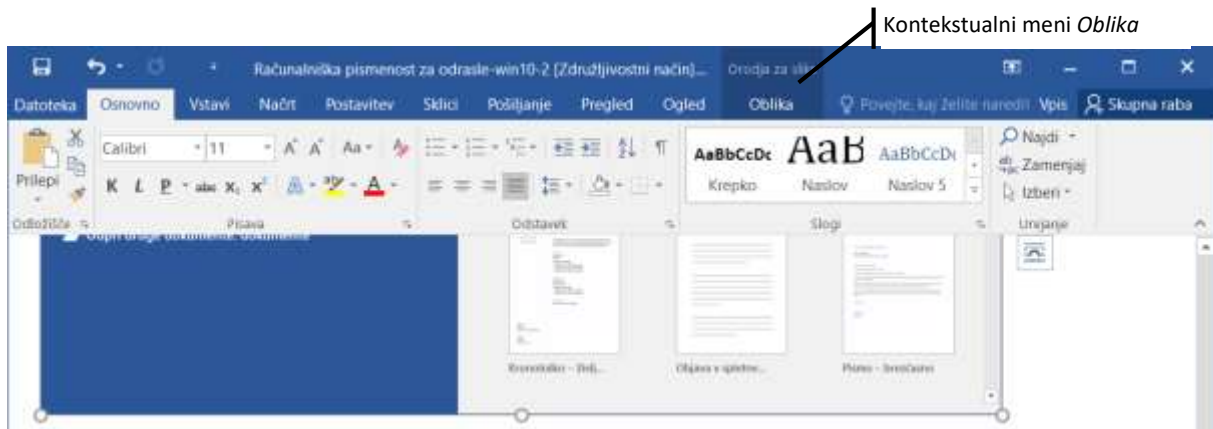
Kontekstualni meni *Oblika*

Računalniška pismenost za odrasle-win10-2 [Združljivostni način]... Orodja za sliko

Datoteka Osnovno Vstavi Načrt Postavitev Sklici Pošiljanje Pregled Ogled Oblika Povejte, kaj želite narediti Vpis Skupna raba

Prilepi

Calibri 11 A A Aa

K L P abc $x_2$ $x^2$ A

AaBbCcDc AaB AaBbCcDc

Krepko Naslov Naslov 5

Najdi

Zamenjaj

Izberi

Odložišče Pisava Odstavek Slogi Urejanje

Odpri druge dokumente, dokumente

Kronološko – življ...

Objava v spletno...

Pismo – brezčasno